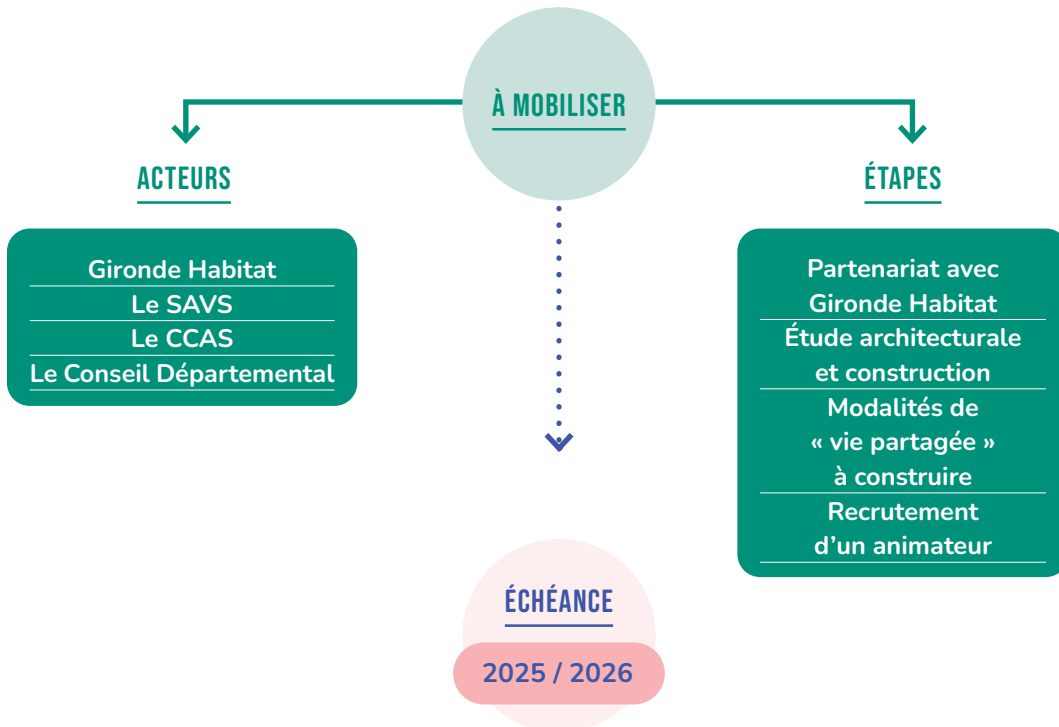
À MOBILISER

ACTEURS

Gironde Habitat
Le SAVS
Le CCAS
Le Conseil Départemental

ÉTAPES

Partenariat avec Gironde Habitat
Étude architecturale et construction
Modalités de « vie partagée » à construire
Recrutement d'un animateur

ÉCHÉANCE

2025 / 2026